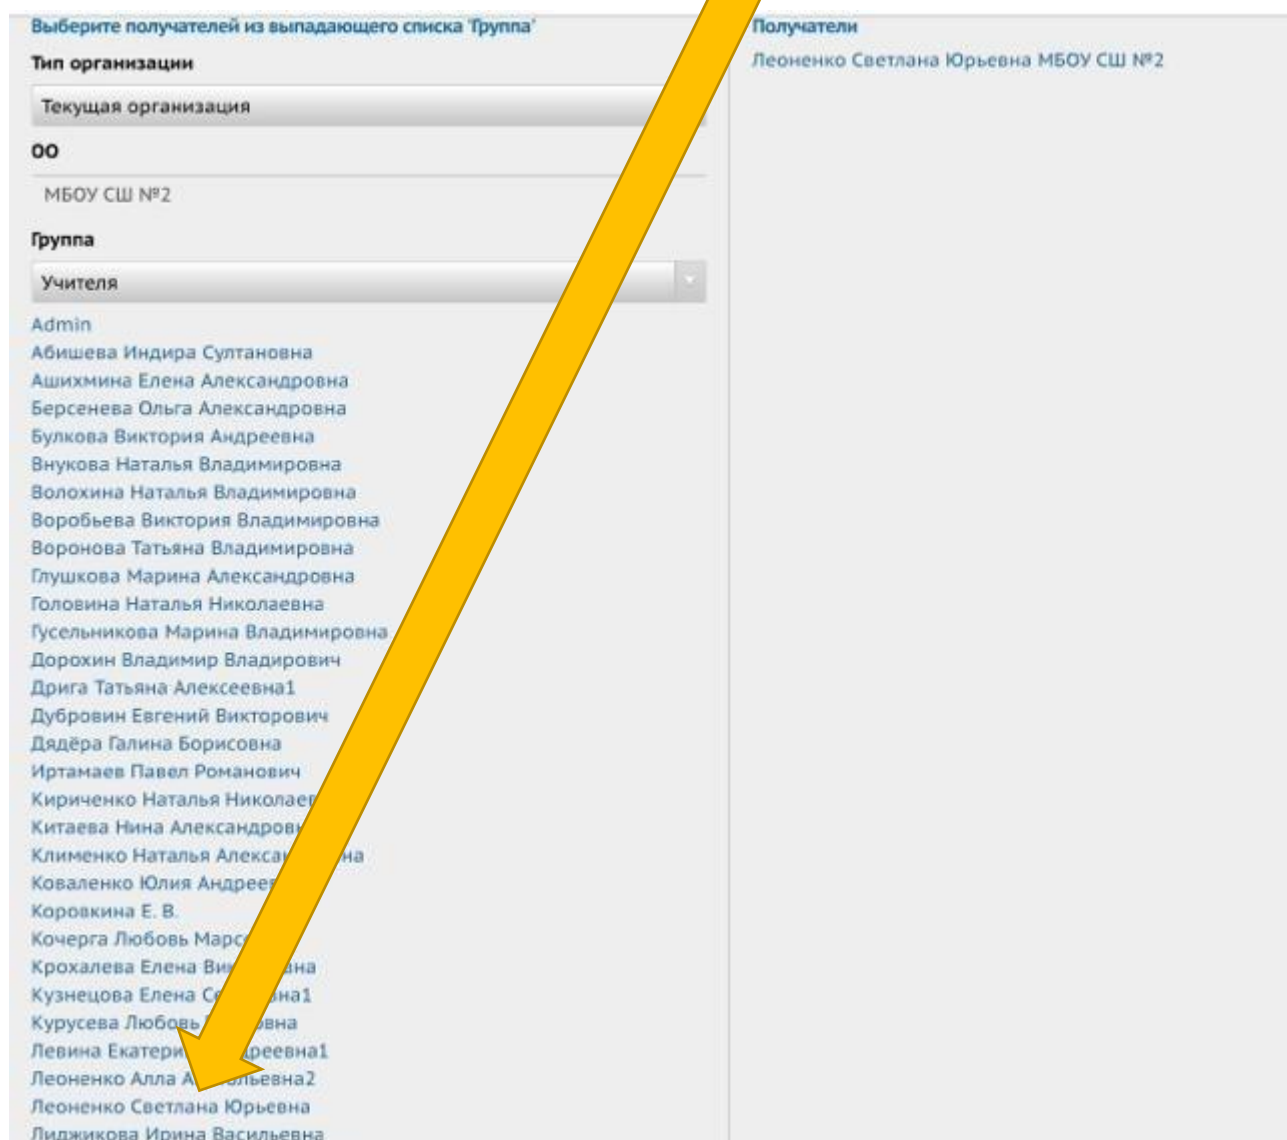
Выберите получателей из выпадающего списка 'Группа'

Тип организации

Текущая организация

ОО

МБОУ СШ №2

Группа

Учителя

Admin
Абишева Индира Султановна
Ашихмина Елена Александровна
Берсенева Ольга Александровна
Булкова Виктория Андреевна
Внукова Наталья Владимировна
Волохина Наталья Владимировна
Воробьева Виктория Владимировна
Воронова Татьяна Владимировна
Глушкова Марина Александровна
Головина Наталья Николаевна
Гусельникова Марина Владимировна
Дорохин Владимир Владирович
Дрига Татьяна Алексеевна1
Дубровин Евгений Викторович
Дядёра Галина Борисовна
Иртамаев Павел Романович
Кириченко Наталья Николае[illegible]
Китаева Нина Александров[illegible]
Клименко Наталья Алекса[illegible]на
Коваленко Юлия Андрее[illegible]
Коровкина Е. В.
Кочерга Любовь Марс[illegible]
Крохалева Елена Ви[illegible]на
Кузнецова Елена С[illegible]на1
Курусева Любовь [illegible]вна
Левина Екатери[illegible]реевна1
Леоненко Алла А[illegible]ьевна2
Леоненко Светлана Юрьевна
Лиджикова Ирина Васильевна

Получатели

Леоненко Светлана Юрьевна МБОУ СШ №2